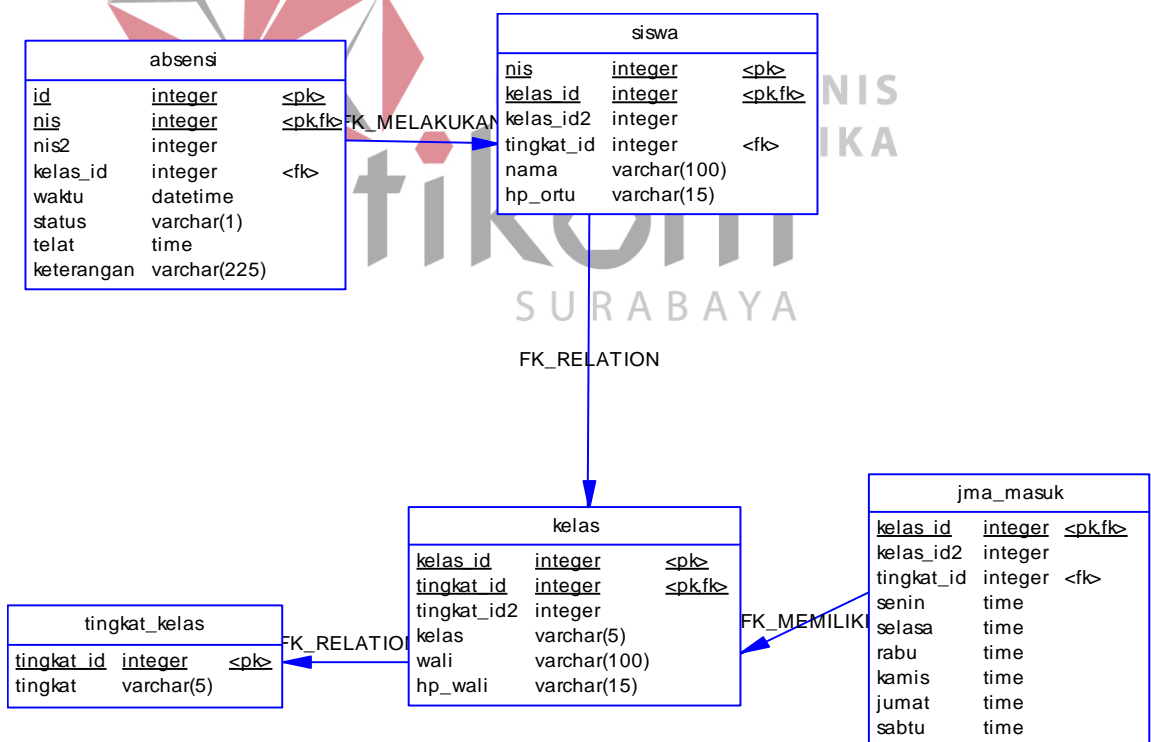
absensi

| id | integer | <pk> |
|---|---|---|
| nis | integer | <pk,fk> |
| nis2 | integer | |
| kelas_id | integer | <fk> |
| waktu | datetime | |
| status | varchar(1) | |
| telat | time | |
| keterangan | varchar(225) | |

FK_MELAKUKAN

siswa

| nis | integer | <pk> |
|---|---|---|
| kelas_id | integer | <pk,fk> |
| kelas_id2 | integer | |
| tingkat_id | integer | <fk> |
| nama | varchar(100) | |
| hp_ortu | varchar(15) | |

NIS
IKA
tikom
SURABAYA

FK_RELATION

jma_masuk

| kelas_id | integer | <pk,fk> |
|---|---|---|
| kelas_id2 | integer | |
| tingkat_id | integer | <fk> |
| senin | time | |
| selasa | time | |
| rabu | time | |
| kamis | time | |
| jumat | time | |
| sabtu | time | |

kelas

| kelas_id | integer | <pk> |
|---|---|---|
| tingkat_id | integer | <pk,fk> |
| tingkat_id2 | integer | |
| kelas | varchar(5) | |
| wali | varchar(100) | |
| hp_wali | varchar(15) | |

FK_MEMILIKI

tingkat_kelas

| tingkat_id | integer | <pk> |
|---|---|---|
| tingkat | varchar(5) | |

FK_RELATION